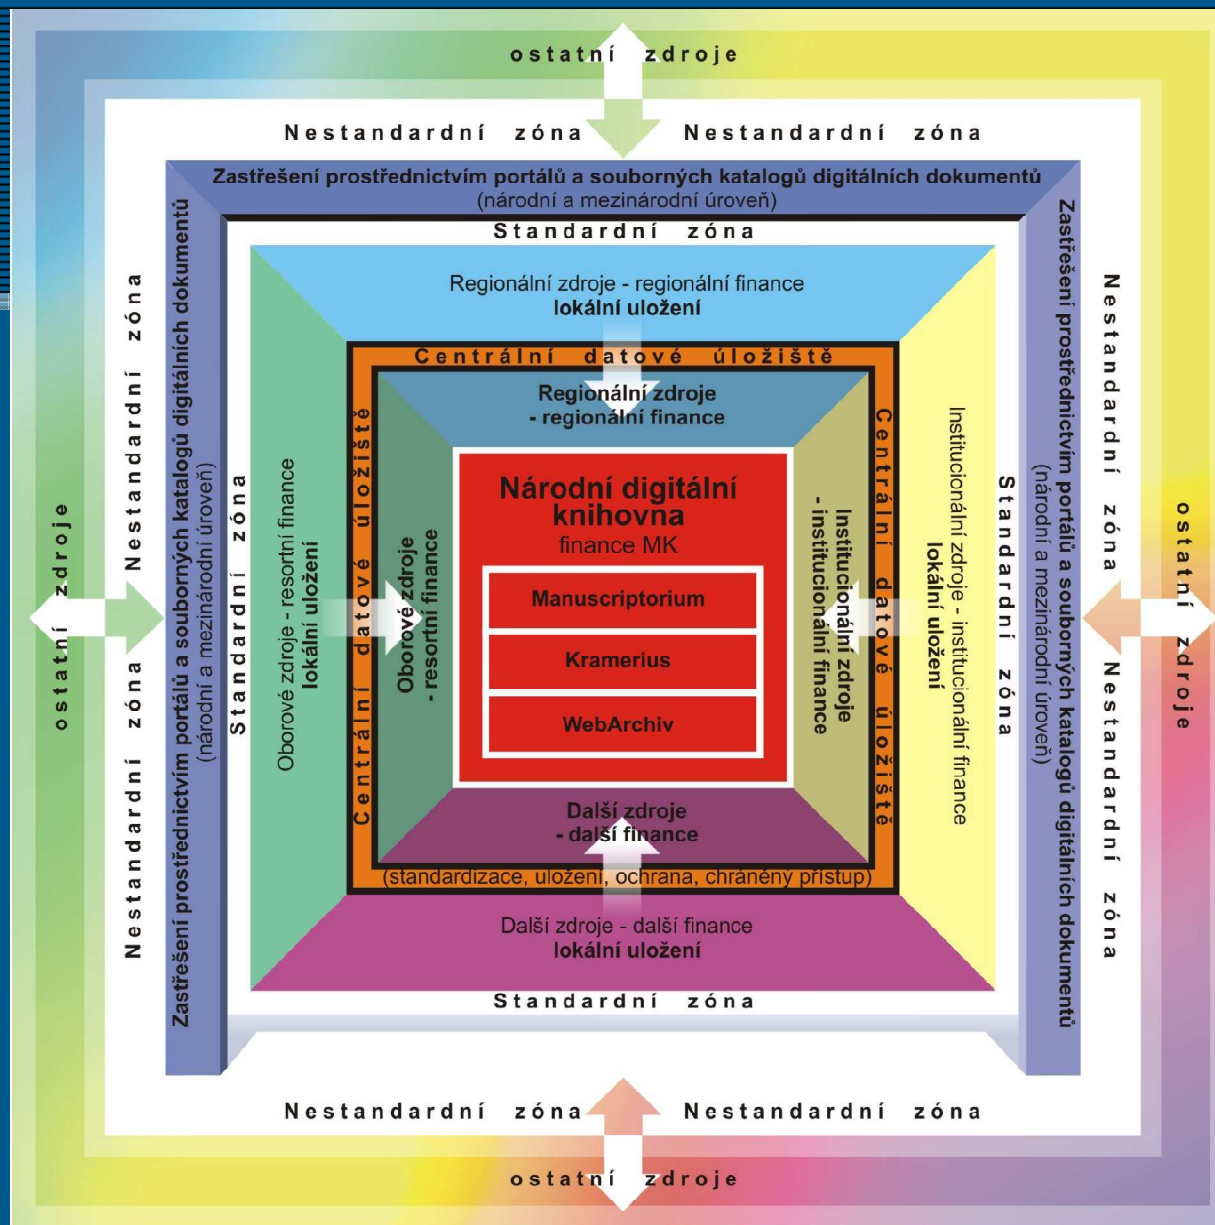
ostatní zdroje

Nestandardní zóna Nestandardní zóna

Zastřešení prostřednictvím portálů a souborných katalogů digitálních dokumentů
(národní a mezinárodní úroveň)

Standardní zóna

Regionální zdroje - regionální finance
lokální uložení

Centrální datové úložiště

Regionální zdroje
- regionální finance

Národní digitální knihovna
finance MK

Manuscriptorium

Kramerius

WebArchiv

Další zdroje
- další finance

(standardizace, uložení, ochrana, chráněný přístup)

Další zdroje - další finance
lokální uložení

Standardní zóna

Oborové zdroje - resortní finance
lokální uložení

Centrální datové úložiště

Oborové zdroje
- resortní finance

Institucionální zdroje
- institucionální finance

Centrální datové úložiště

Institucionální zdroje - institucionální finance
lokální uložení

Standardní zóna

Standardní zóna

Zastřešení prostřednictvím portálů a souborných katalogů digitálních dokumentů
(národní a mezinárodní úroveň)

Zastřešení prostřednictvím portálů a souborných katalogů digitálních dokumentů
(národní a mezinárodní úroveň)

Nestandardní zóna Nestandardní zóna

Nestandardní zóna Nestandardní zóna

ostatní zdroje

ostatní zdroje

Nestandardní zóna Nestandardní zóna

ostatní zdroje